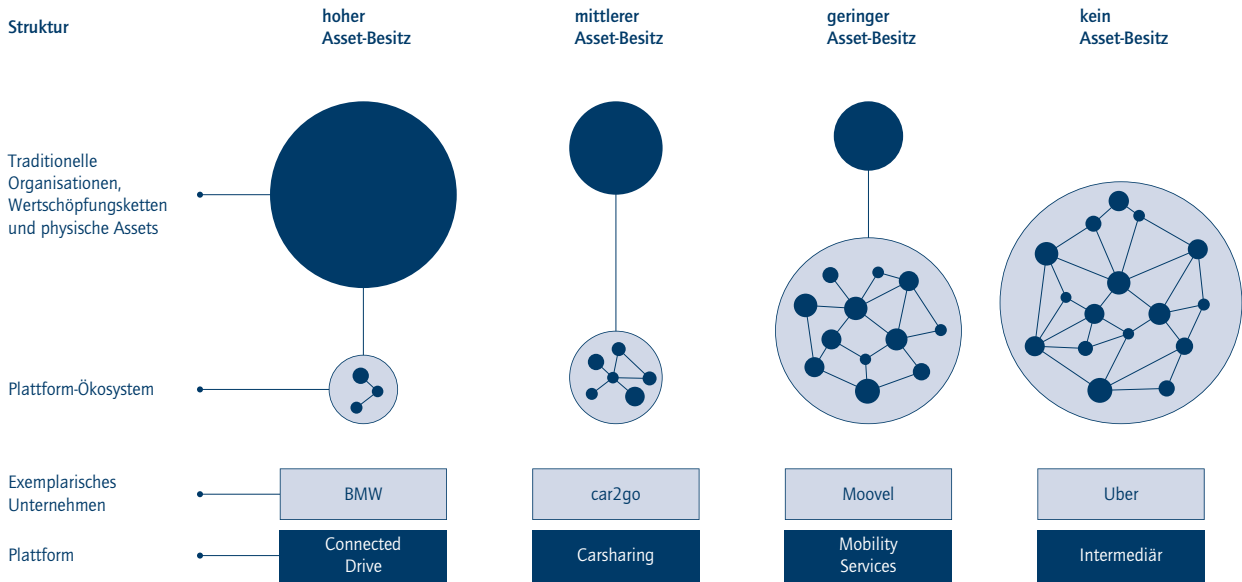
Struktur

hoher Asset-Besitz

mittlerer Asset-Besitz

geringer Asset-Besitz

kein Asset-Besitz

Traditionelle Organisationen, Wertschöpfungsketten und physische Assets

Plattform-Ökosystem

Exemplarisches Unternehmen

| BMW | car2go | Moovel | Uber |
|---|---|---|---|

Plattform

| Connected Drive | Carsharing | Mobility Services | Intermediär |
|---|---|---|---|